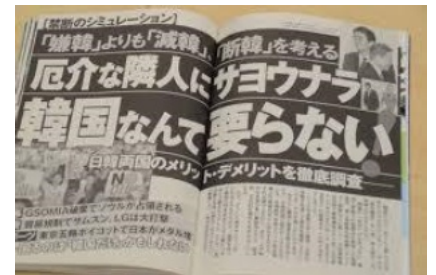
禁断のシミュレーション

「嫌韓」よりも「減韓」「断韓」を考える

厄介な隣人にサヨウナラ

韓国なんて要らない！

日韓両国のメリット・デメリットを徹底調査

GSOMIA破棄でソウルが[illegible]
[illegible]「サムスン」「LG」は大打撃
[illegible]東京五輪ボイコットで日本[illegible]メダル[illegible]
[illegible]